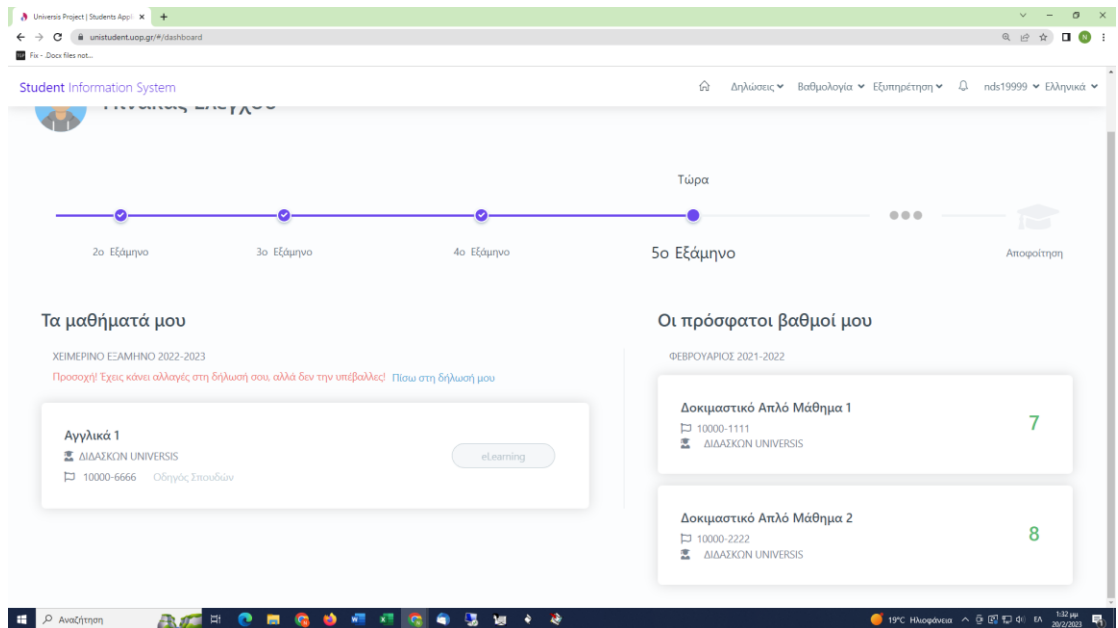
Universis Project | Students Appl ×

unistudent.uop.gr/#/dashboard

Fix - .Docx files not...

Student Information System

Δηλώσεις Βαθμολογία Εξυπηρέτηση nds19999 Ελληνικά

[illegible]

Τώρα

2ο Εξάμηνο

3ο Εξάμηνο

4ο Εξάμηνο

5ο Εξάμηνο

Αποφοίτηση

Τα μαθήματά μου

ΧΕΙΜΕΡΙΝΟ ΕΞΑΜΗΝΟ 2022-2023

Προσοχή! Έχεις κάνει αλλαγές στη δήλωσή σου, αλλά δεν την υπέβαλλες! Πίσω στη δήλωσή μου

Αγγλικά 1

ΔΙΔΑΣΚΩΝ UNIVERSIS

10000-6666 Οδηγός Σπουδών

eLearning

Οι πρόσφατοι βαθμοί μου

ΦΕΒΡΟΥΑΡΙΟΣ 2021-2022

Δοκιμαστικό Απλό Μάθημα 1

10000-1111

ΔΙΔΑΣΚΩΝ UNIVERSIS

7

Δοκιμαστικό Απλό Μάθημα 2

10000-2222

ΔΙΔΑΣΚΩΝ UNIVERSIS

8

Αναζήτηση

19°C Ηλιοφάνεια

ΕΛ

1:32 μμ
20/2/2023